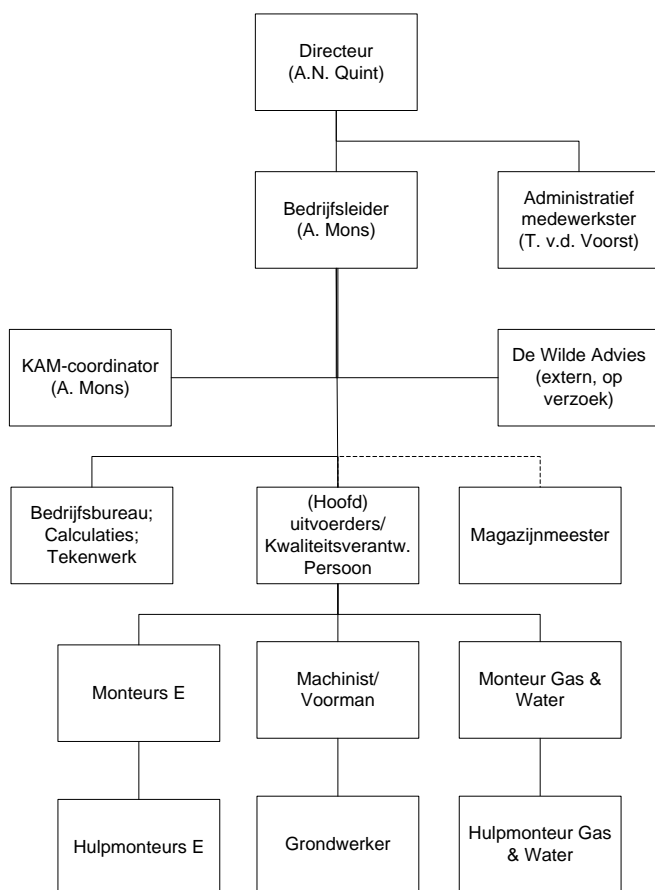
Directeur
(A.N. Quint)

Bedrijfsleider
(A. Mons)

Administratief
medewerkster
(T. v.d. Voorst)

KAM-coordinator
(A. Mons)

De Wilde Advies
(extern, op
verzoek)

Bedrijfsbureau;
Calculaties;
Tekenwerk

(Hoofd)
uitvoerders/
Kwaliteitsverantw.
Persoon

Magazijnmeester

Monteurs E

Machinist/
Voorman

Monteur Gas &
Water

Hulpmonteurs E

Grondwerker

Hulpmonteur Gas
& Water